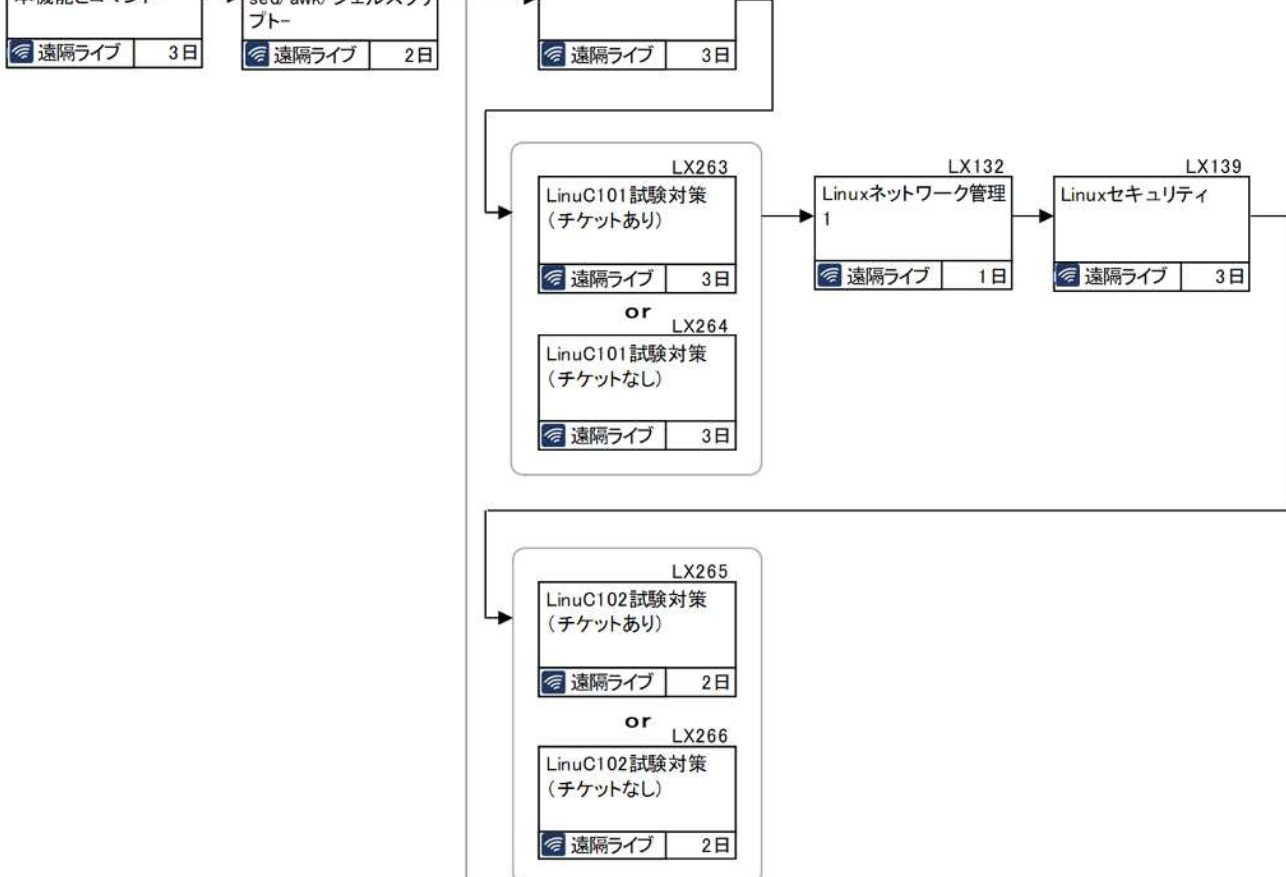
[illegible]
遠隔ライブ 3日

sed/awk/シェルスクリプト-
遠隔ライブ 2日

遠隔ライブ 3日

LX263
LinuC101試験対策（チケットあり）
遠隔ライブ 3日

or

LX264
LinuC101試験対策（チケットなし）
遠隔ライブ 3日

LX132
Linuxネットワーク管理1
遠隔ライブ 1日

LX139
Linuxセキュリティ
遠隔ライブ 3日

LX265
LinuC102試験対策（チケットあり）
遠隔ライブ 2日

or

LX266
LinuC102試験対策（チケットなし）
遠隔ライブ 2日